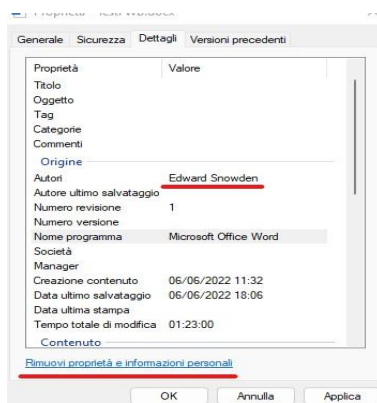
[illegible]

Generale | Sicurezza | Dettagli | Versioni precedenti

| Proprietà | Valore |
|---|---|
| Titolo | |
| Oggetto | |
| Tag | |
| Categorie | |
| Commenti | |
| Origine | |
| Autori | Edward Snowden |
| Autore ultimo salvataggio | |
| Numero revisione | 1 |
| Numero versione | |
| Nome programma | Microsoft Office Word |
| Società | |
| Manager | |
| Creazione contenuto | 06/06/2022 11:32 |
| Data ultimo salvataggio | 06/06/2022 18:06 |
| Data ultima stampa | |
| Tempo totale di modifica | 01:23:00 |
| Contenuto | |

Rimuovi proprietà e informazioni personali

OK | Annulla | Applica